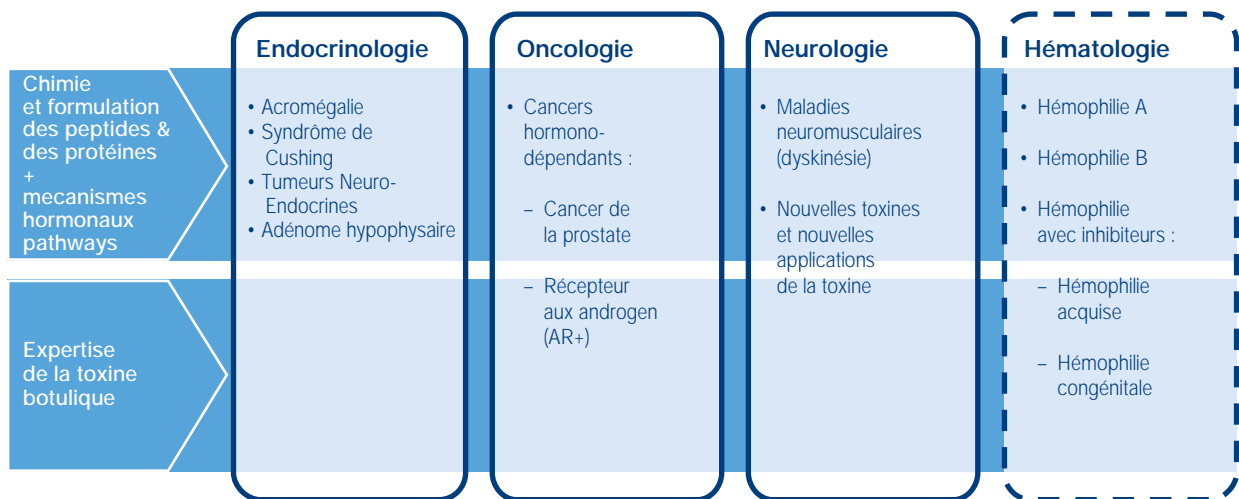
Chimie et formulation des peptides & des protéines + mecanismes hormonaux pathways

Expertise de la toxine botulique

Endocrinologie

• Acromégalie
• Syndrôme de Cushing
• Tumeurs Neuro-Endocrines
• Adénome hypophysaire

Oncologie

• Cancers hormono-dépendants :

– Cancer de la prostate

– Récepteur aux androgen (AR+)

Neurologie

• Maladies neuromusculaires (dyskinésie)

• Nouvelles toxines et nouvelles applications de la toxine

Hématologie

• Hémophilie A

• Hémophilie B

• Hémophilie avec inhibiteurs :

– Hémophilie acquise

– Hémophilie congénitale